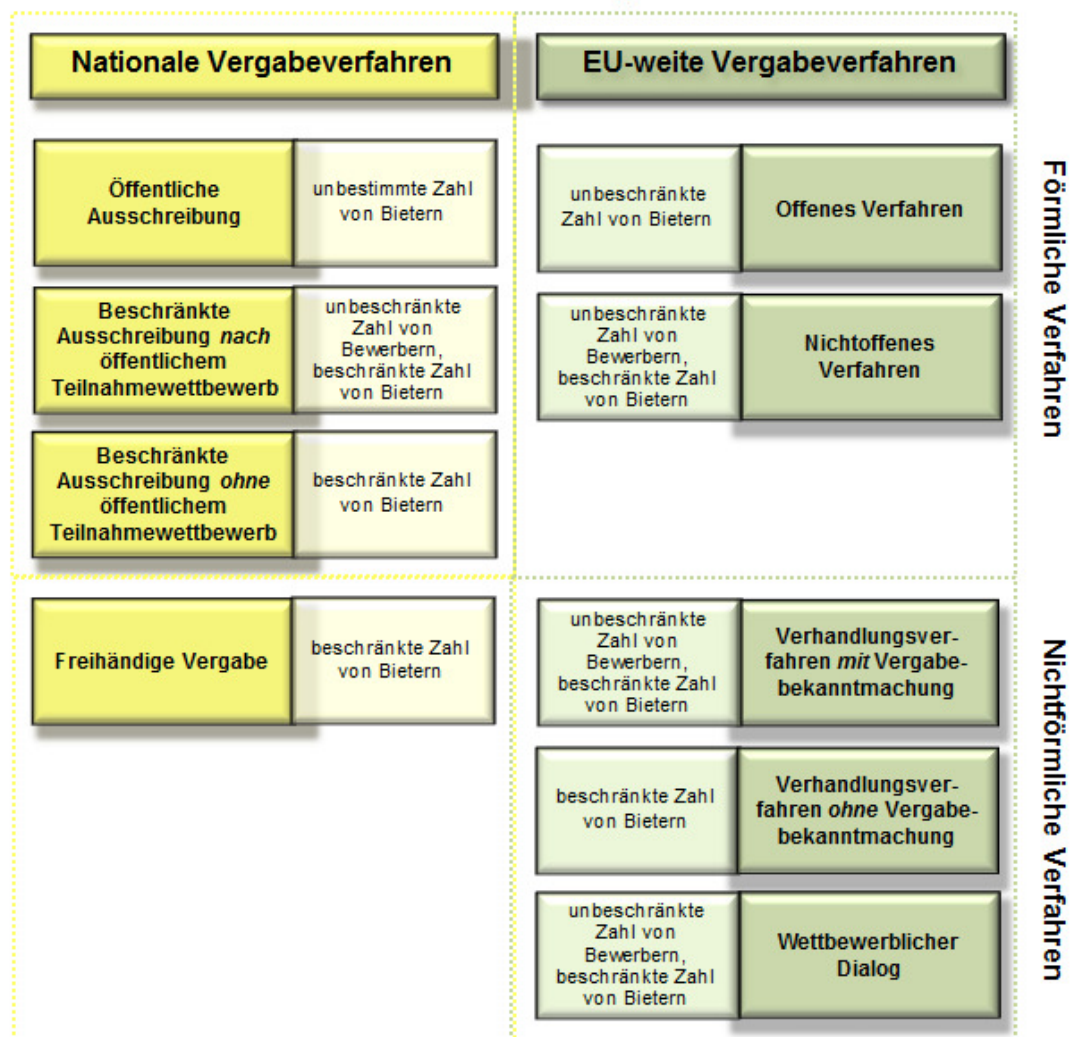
Nationale Vergabeverfahren

EU-weite Vergabeverfahren

Förmliche Verfahren

Öffentliche Ausschreibung

unbestimmte Zahl von Bietern

unbeschränkte Zahl von Bietern

Offenes Verfahren

Beschränkte Ausschreibung *nach* öffentlichem Teilnahmewettbewerb

unbeschränkte Zahl von Bewerbern, beschränkte Zahl von Bietern

unbeschränkte Zahl von Bewerbern, beschränkte Zahl von Bietern

Nichtoffenes Verfahren

Beschränkte Ausschreibung *ohne* öffentlichem Teilnahmewettbewerb

beschränkte Zahl von Bietern

Nichtförmliche Verfahren

Freihändige Vergabe

beschränkte Zahl von Bietern

unbeschränkte Zahl von Bewerbern, beschränkte Zahl von Bietern

Verhandlungsverfahren *mit* Vergabebekanntmachung

beschränkte Zahl von Bietern

Verhandlungsverfahren *ohne* Vergabebekanntmachung

unbeschränkte Zahl von Bewerbern, beschränkte Zahl von Bietern

Wettbewerblicher Dialog